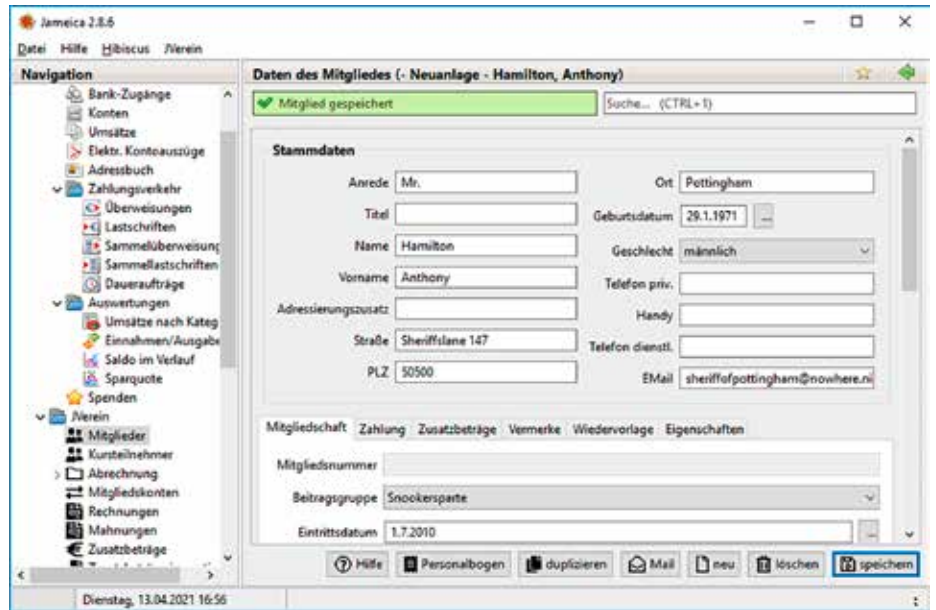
Jameica 2.8.6

Datei Hilfe Hibiscus JVerein

Navigation

Bank-Zugänge
Konten
Umsätze
Elektr. Kontoauszüge
Adressbuch
Zahlungsverkehr
Überweisungen
Lastschriften
Sammelüberweisung
Sammellastschriften
Daueraufträge
Auswertungen
Umsätze nach Kateg
Einnahmen/Ausgabe
Saldo im Verlauf
Sparquote
Spenden
JVerein
Mitglieder
Kursteilnehmer
Abrechnung
Mitgliedskonten
Rechnungen
Mahnungen
Zusatzbeträge

Daten des Mitgliedes (- Neuanlage - Hamilton, Anthony)

Mitglied gespeichert

Suche... (CTRL+1)

Stammdaten

| | | | |
|---|---|---|---|
| Anrede | Mr. | Ort | Pottingham |
| Titel | | Geburtsdatum | 29.1.1971 ... |
| Name | Hamilton | Geschlecht | männlich |
| Vorname | Anthony | Telefon priv. | |
| Adressierungszusatz | | Handy | |
| Straße | Sheriffslane 147 | Telefon dienstl. | |
| PLZ | 50500 | EMail | sheriffofpottingham@nowhere.n |

Mitgliedschaft Zahlung Zusatzbeträge Vermerke Wiedervorlage Eigenschaften

Mitgliedsnummer

Beitragsgruppe Snookersparte

Eintrittsdatum 1.7.2010 ...

Hilfe Personalbogen duplizieren Mail neu löschen speichern

Dienstag, 13.04.2021 16:56